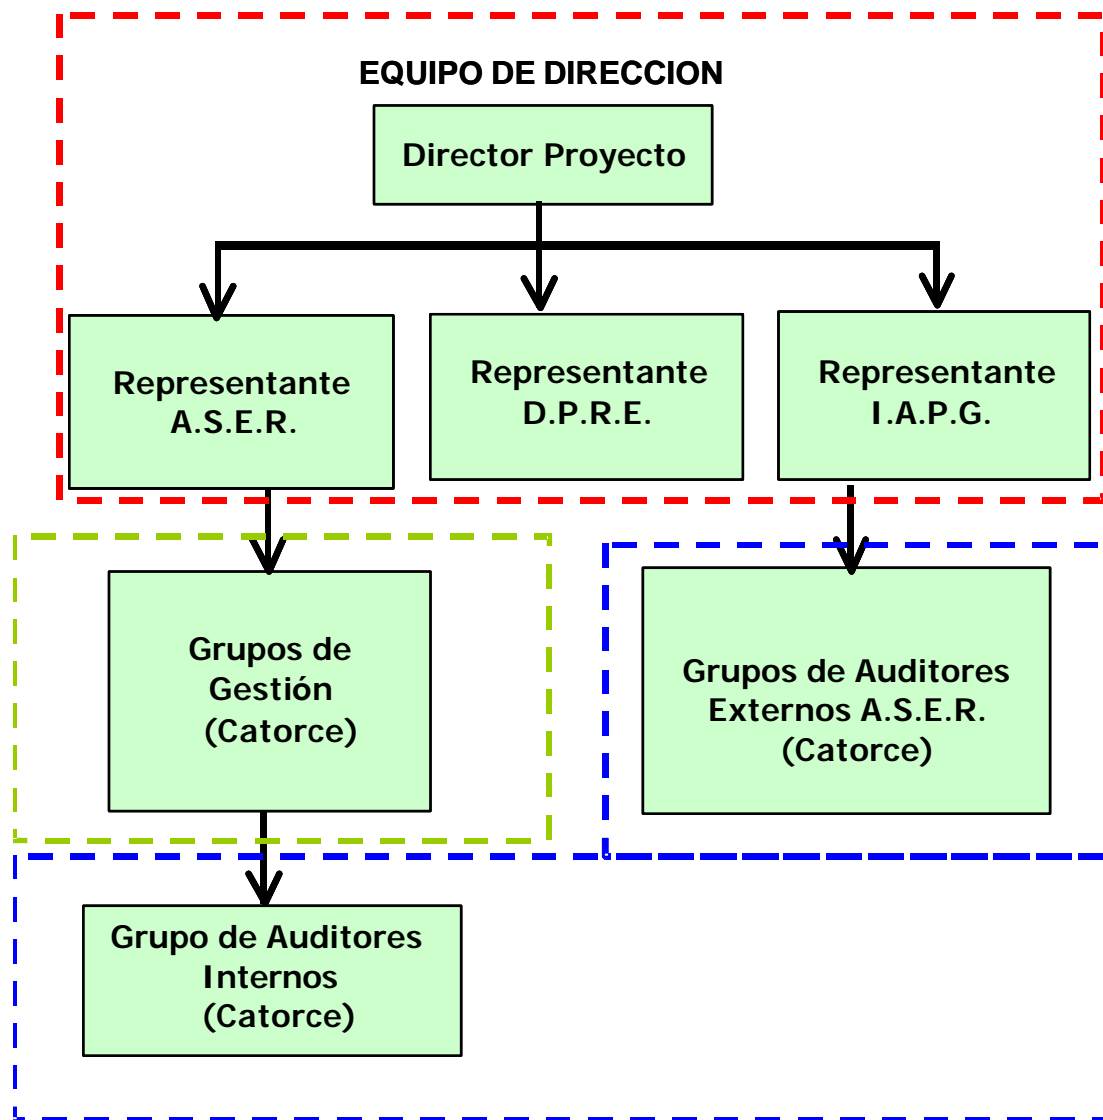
EQUIPO DE DIRECCION

Director Proyecto

Representante A.S.E.R.

Representante D.P.R.E.

Representante I.A.P.G.

Grupos de Gestión (Catorce)

Grupos de Auditores Externos A.S.E.R. (Catorce)

Grupo de Auditores Internos (Catorce)